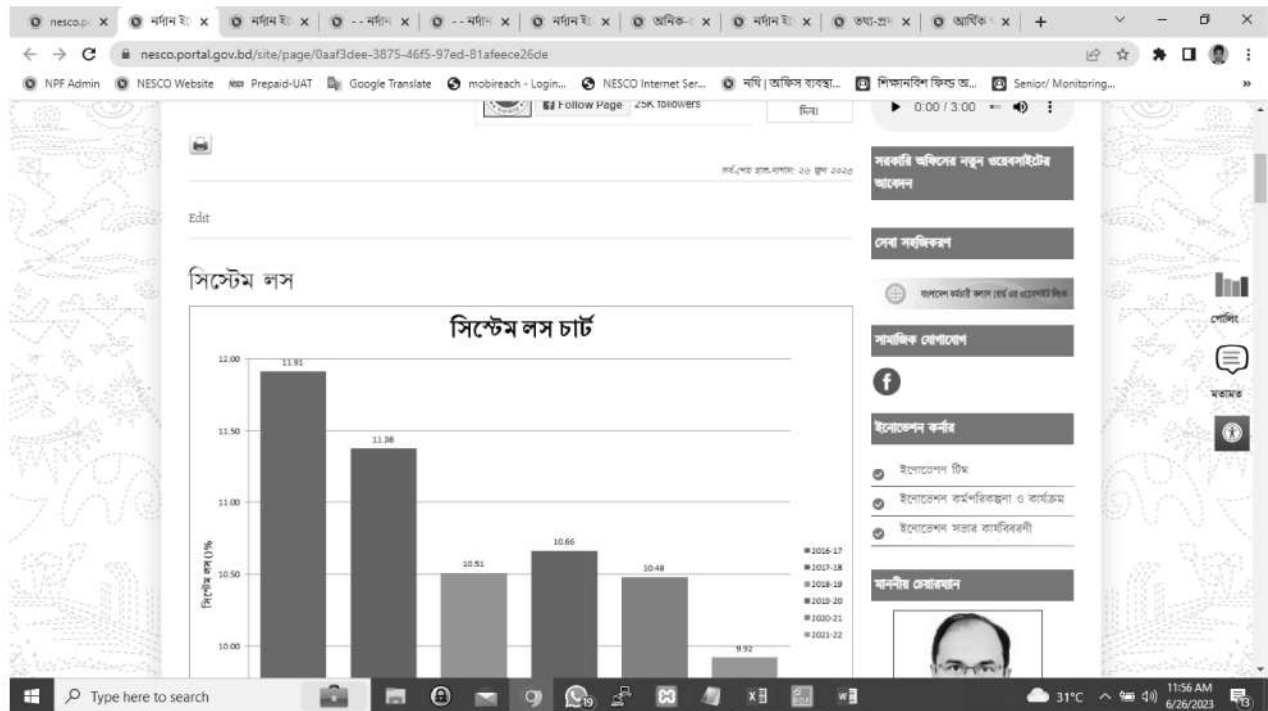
nesco.p × নর্দান ইঃ × নর্দান ইঃ × - - নর্দা × - - নর্দা × নর্দান ইঃ × অফিস × নর্দান ইঃ × তথ্য-প্র × আর্থিক × +

nesco.portal.gov.bd/site/page/0aaf3dee-3875-46f5-97ed-81afeece26de

NPF Admin NESCO Website Prepaid-UAT Google Translate mobireach - Login... NESCO Internet Ser... নথি | অফিস ব্যবস্থা... শিক্ষানবিশ ফিল্ড অ... Senior/ Monitoring...

Follow Page 25K followers

দিন

0:00 / 3:00

সর্বশেষ হাল-নাগাদ: ২৬ জুন ২০২৩

Edit

সিস্টেম লস

সিস্টেম লস চার্ট

| | |
|---|---|
| 2016-17 | 11.91 |
| 2017-18 | 11.38 |
| 2018-19 | 10.51 |
| 2019-20 | 10.66 |
| 2020-21 | 10.48 |
| 2021-22 | 9.92 |

12.00
11.50
11.00
10.50
10.00

সিস্টেম লস (%)

সরকারি অফিসের নতুন ওয়েবসাইটের আবেদন

সেবা সহজিকরণ

বাংলাদেশ জাতীয় তথ্য বাতায়ন

সামাজিক যোগাযোগ

ইনোভেশন কর্নার

ইনোভেশন টিম

ইনোভেশন কর্মপরিকল্পনা ও কার্যক্রম

ইনোভেশন সভার কার্যবিবরণী

মাননীয় চেয়ারম্যান

পোলিং

মতামত

Type here to search

31°C 11:56 AM 6/26/2023